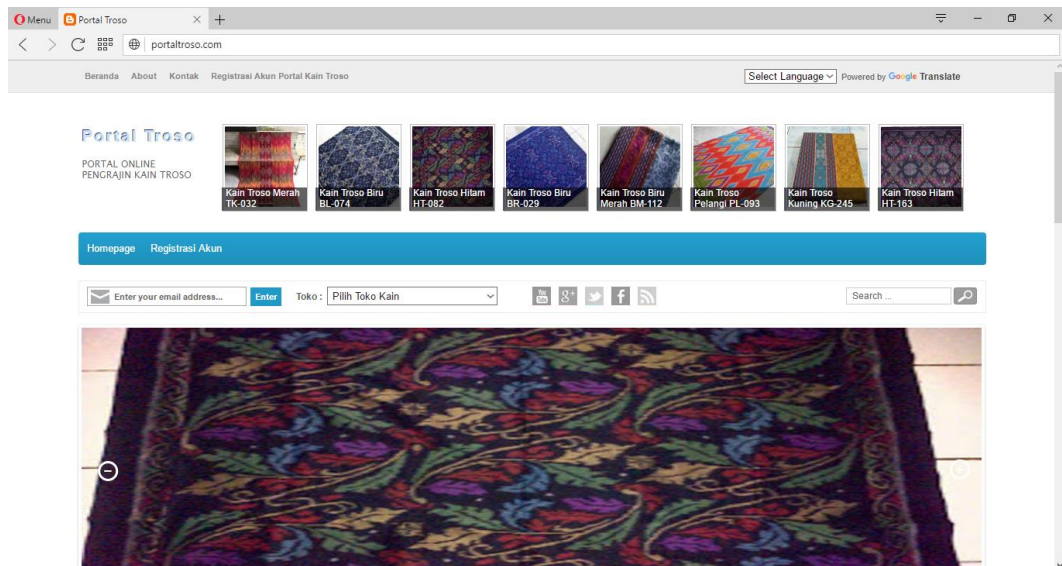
Menu Portal Troso × +

portaltroso.com

Beranda About Kontak Registrasi Akun Portal Kain Troso

Select Language Powered by Google Translate

Portal Troso

PORTAL ONLINE PENGRAJIN KAIN TROSO

Kain Troso Merah TK-032

Kain Troso Biru BL-074

Kain Troso Hitam HT-082

Kain Troso Biru BR-029

Kain Troso Biru Merah BM-112

Kain Troso Pelangi PL-093

Kain Troso Kuning KG-245

Kain Troso Hitam HT-163

Homepage Registrasi Akun

Enter your email address... Enter Toko : Pilih Toko Kain

Search ...